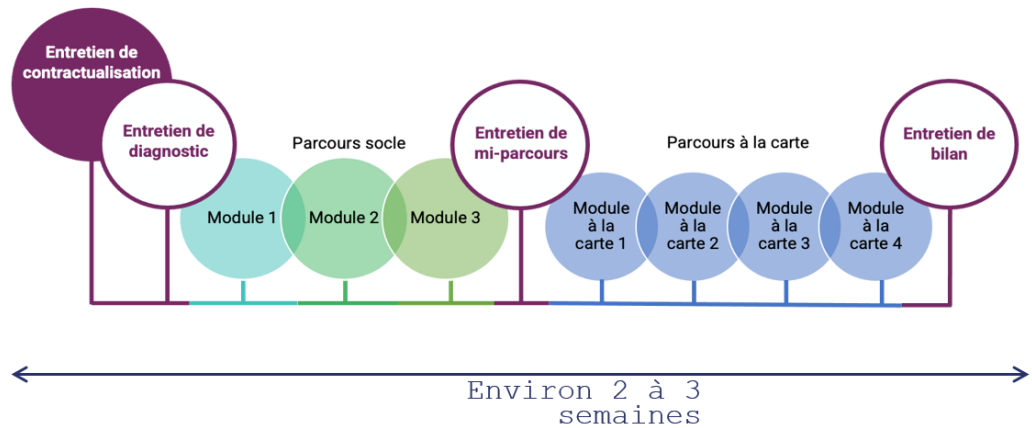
Entretien de contractualisation

Entretien de diagnostic

Parcours socle

Module 1

Module 2

Module 3

Entretien de mi-parcours

Parcours à la carte

Module à la carte 1

Module à la carte 2

Module à la carte 3

Module à la carte 4

Entretien de bilan

Environ 2 à 3 semaines